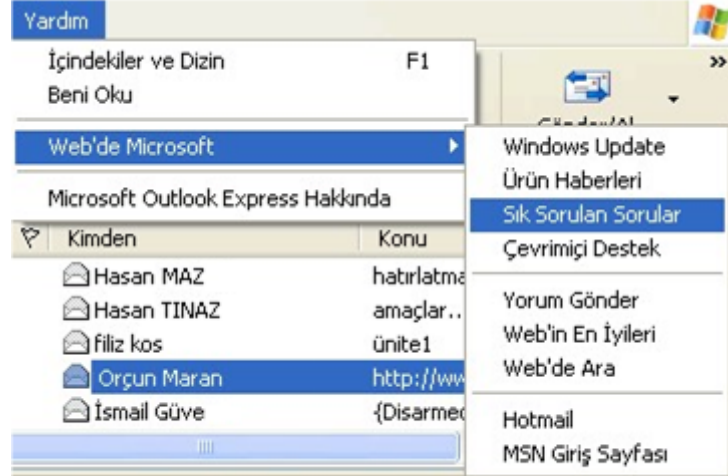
Yardım

İçindekiler ve Dizin F1
Beni Oku

Web'de Microsoft

Microsoft Outlook Express Hakkında

Gönder/Al

Windows Update
Ürün Haberleri
Sık Sorulan Sorular
Çevrimiçi Destek

Yorum Gönder
Web'in En İyileri
Web'de Ara

Hotmail
MSN Giriş Sayfası

| Kimden | Konu |
|---|---|
| Hasan MAZ | hatırlatma |
| Hasan TINAZ | amaçlar.. |
| filiz kos | ünite1 |
| Orçun Maran | http://ww |
| İsmail Güve | {Disarmed |